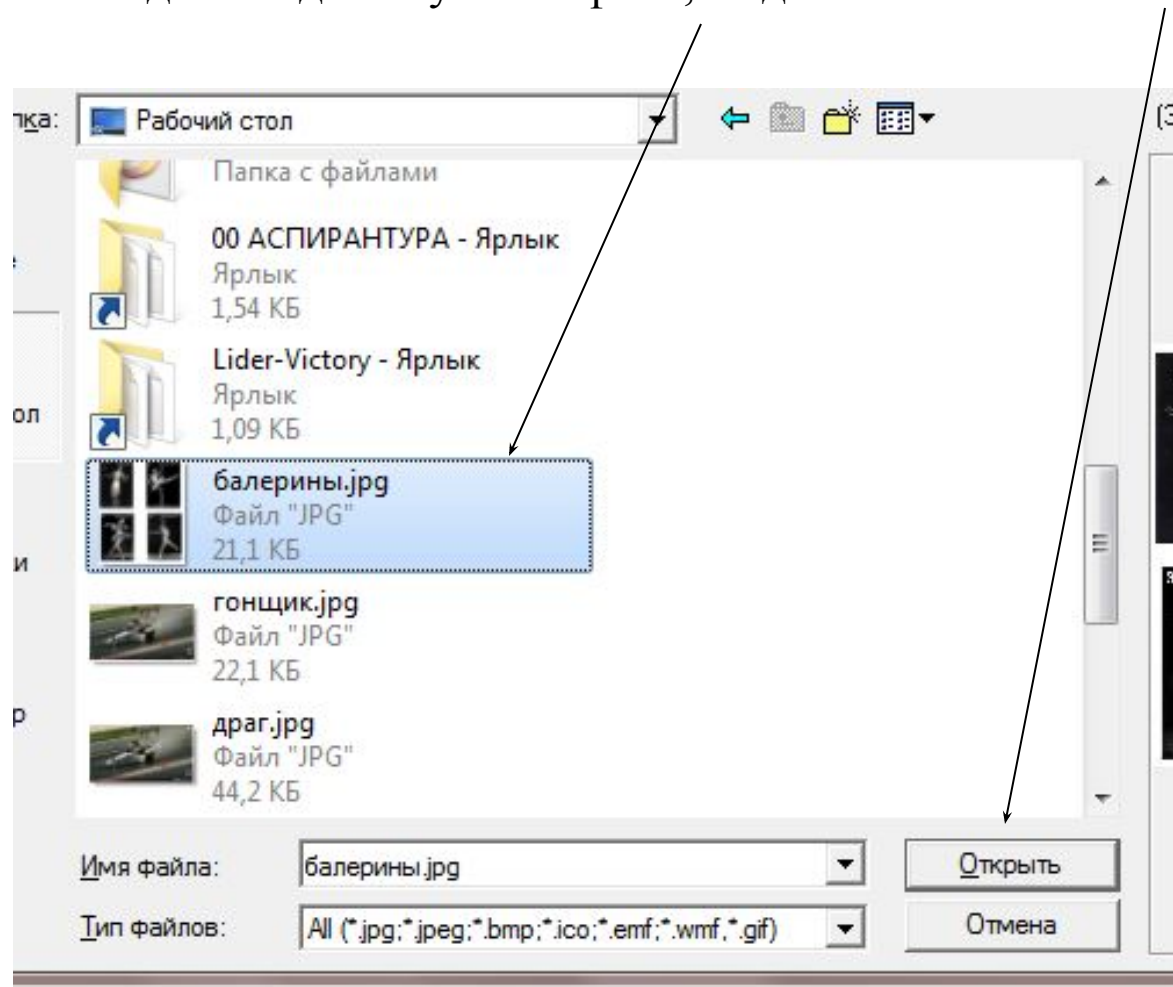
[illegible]

пка: Рабочий стол

Папка с файлами

00 АСПИРАНТУРА - Ярлык
Ярлык
1,54 КБ

Lider-Victory - Ярлык
Ярлык
1,09 КБ

балерины.jpg
Файл "JPG"
21,1 КБ

гонщик.jpg
Файл "JPG"
22,1 КБ

драг.jpg
Файл "JPG"
44,2 КБ

Имя файла: балерины.jpg

Открыть

Тип файлов: All (*.jpg;*.jpeg;*.bmp;*.ico;*.emf;*.wmf;*.gif)

Отмена